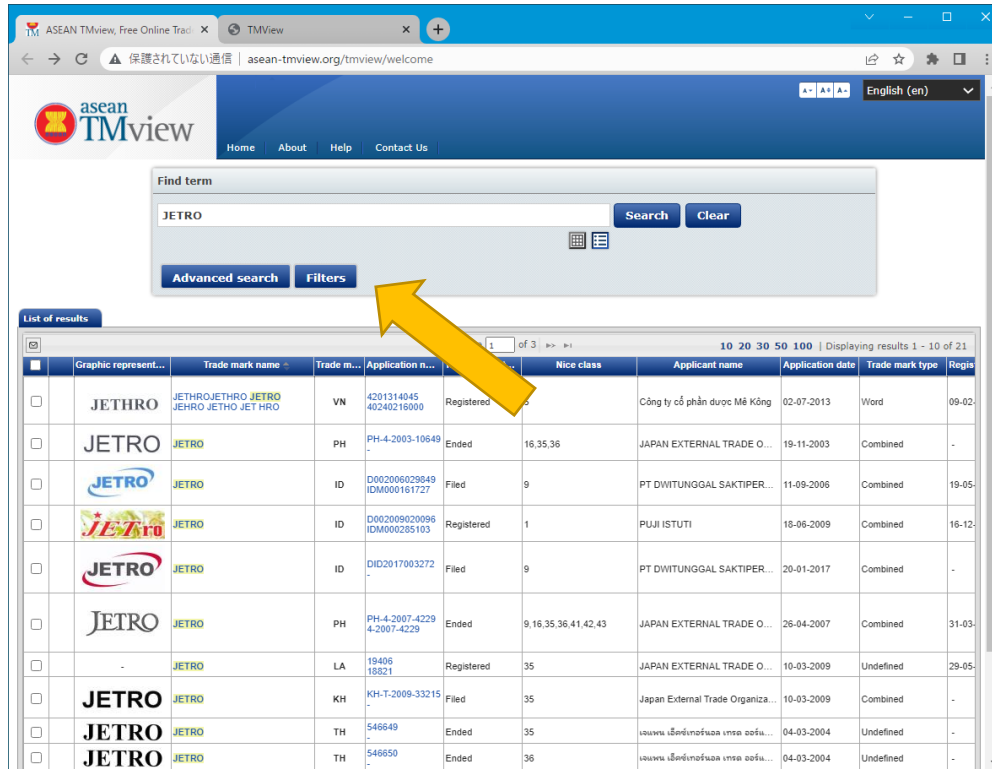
ASEAN TMview, Free Online Trad × TMView ×

保護されていない通信 | asean-tmview.org/tmview/welcome

asean TMview

Home About Help Contact Us

A- A° A+ English (en)

Find term

JETRO

Search Clear

Advanced search Filters

List of results

of 3

10 20 30 50 100 | Displaying results 1 - 10 of 21

| | Graphic represent... | Trade mark name | Trade m... | Application n... | | Nice class | Applicant name | Application date | Trade mark type | Regis |
|---|---|---|---|---|---|---|---|---|---|---|
| | JETHRO | JETHROJETHRO JETRO JEHRO JETHO JET HRO | VN | 4201314045 40240216000 | Registered | 5 | Công ty cổ phần dược Mê Kông | 02-07-2013 | Word | 09-02- |
| | JETRO | JETRO | PH | PH-4-2003-10649 | Ended | 16,35,36 | JAPAN EXTERNAL TRADE O... | 19-11-2003 | Combined | - |
| | JETRO | JETRO | ID | D002006029849 IDM000161727 | Filed | 9 | PT DWITUNGGAL SAKTIPER... | 11-09-2006 | Combined | 19-05- |
| | JETro | JETRO | ID | D002009020096 IDM000285103 | Registered | 1 | PUJI ISTUTI | 18-06-2009 | Combined | 16-12- |
| | JETRO | JETRO | ID | DID2017003272 - | Filed | 9 | PT DWITUNGGAL SAKTIPER... | 20-01-2017 | Combined | - |
| | JETRO | JETRO | PH | PH-4-2007-4229 4-2007-4229 | Ended | 9,16,35,36,41,42,43 | JAPAN EXTERNAL TRADE O... | 26-04-2007 | Combined | 31-03- |
| | - | JETRO | LA | 19406 18821 | Registered | 35 | JAPAN EXTERNAL TRADE O... | 10-03-2009 | Undefined | 29-05- |
| | JETRO | JETRO | KH | KH-T-2009-33215 | Filed | 35 | Japan External Trade Organiza... | 10-03-2009 | Combined | - |
| | JETRO | JETRO | TH | 546649 - | Ended | 35 | เจแพน เอ็คซ์เทอร์นอล เทรด ออร์แ... | 04-03-2004 | Undefined | - |
| | JETRO | JETRO | TH | 546650 - | Ended | 36 | เจแพน เอ็คซ์เทอร์นอล เทรด ออร์แ... | 04-03-2004 | Undefined | - |